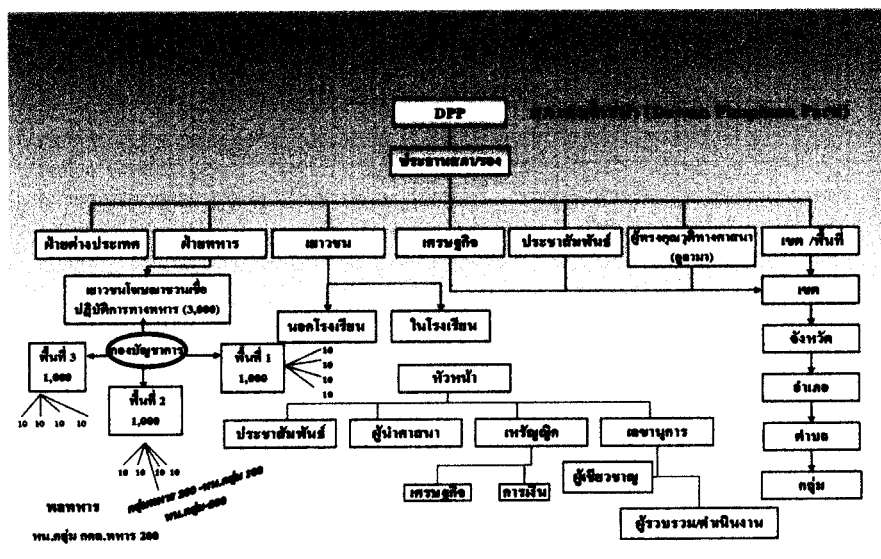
DPP

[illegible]

ประธาน/รอง

ฝ่ายต่างประเทศ

ฝ่ายทหาร

เยาวชน

เศรษฐกิจ

ประชาสัมพันธ์

ผู้ทรงคุณวุฒิทางศาสนา (อุลามา)

เขต /พื้นที่

เยาวชนโจมตีมวลชนชื่อ ปฏิบัติการทางทหาร (3,000)

กองบัญชาการ

พื้นที่ 3 1,000

10 10 10 10

พื้นที่ 1 1,000

10 10 10 10 10

พื้นที่ 2 1,000

10 10 10 10

นอกโรงเรียน

ในโรงเรียน

หัวหน้า

ประชาสัมพันธ์

ผู้นำศาสนา

เหรัญญิก

เศรษฐกิจ

การเงิน

เลขานุการ

ผู้เชี่ยวชาญ

ผู้รวบรวมดำเนินงาน

เขต

จังหวัด

อำเภอ

ตำบล

กลุ่ม

พลทหาร

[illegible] 300 -พน.กลุ่ม 100 พน.กลุ่ม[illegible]

พน.กลุ่ม กลด.ทหาร 200